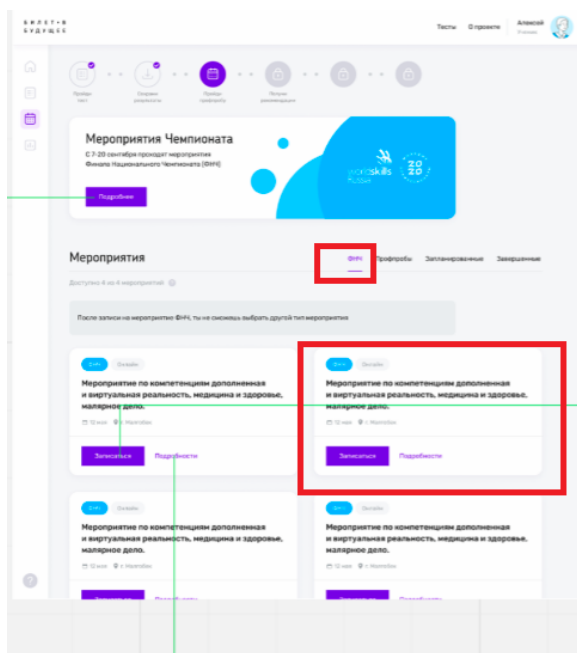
БИЛЕТ•В БУДУЩЕЕ

Тесты О проекте Алексей Ученик

Пройти тест

Оценить результаты

Пройти профпробу

Получить рекомендации

Мероприятия Чемпионата

С 7-20 сентября проходят мероприятия Финала Национального Чемпионата (ФНЧ)

Подробнее

worldskills Russia 2020

Мероприятия

ФНЧ Профпробы Запланированные Завершенные

Доступно 4 из 4 мероприятий

После записи на мероприятие ФНЧ, ты не сможешь выбрать другой тип мероприятия

ФНЧ Онлайн

Мероприятие по компетенциям дополненная и виртуальная реальность, медицина и здоровье, малярное дело.

12 мая г. Москва

Записаться Подробности

ФНЧ Онлайн

Мероприятие по компетенциям дополненная и виртуальная реальность, медицина и здоровье, малярное дело.

12 мая г. Москва

Записаться Подробности

ФНЧ Онлайн

Мероприятие по компетенциям дополненная и виртуальная реальность, медицина и здоровье, малярное дело.

12 мая г. Москва

ФНЧ Онлайн

Мероприятие по компетенциям дополненная и виртуальная реальность, медицина и здоровье, малярное дело.

12 мая г. Москва

?